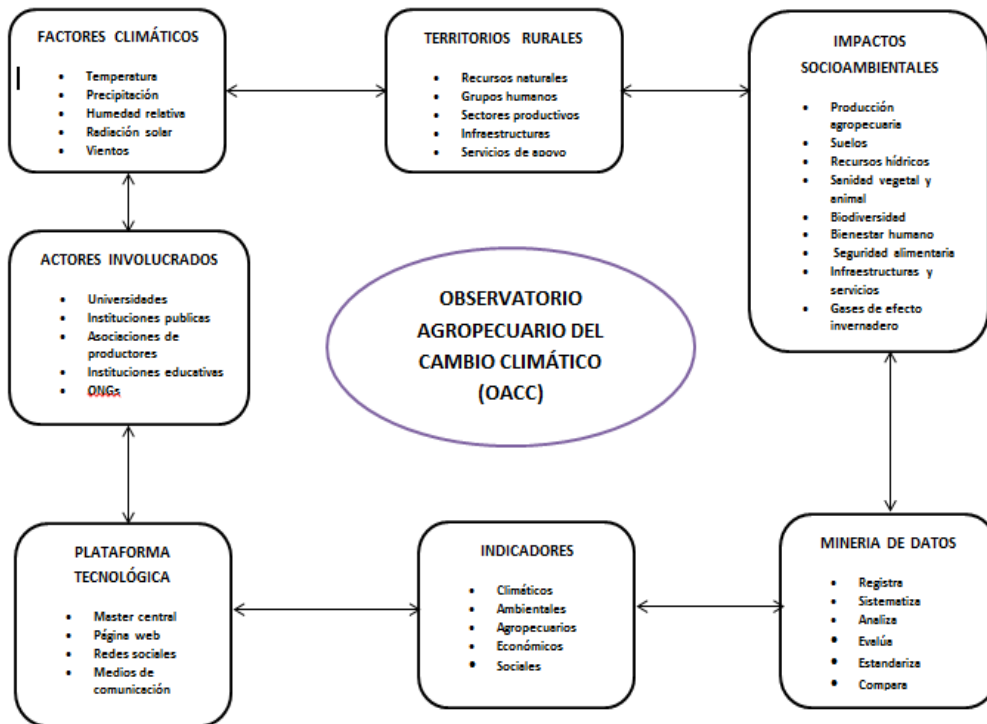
FACTORES CLIMÁTICOS

- Temperatura
- Precipitación
- Humedad relativa
- Radiación solar
- Vientos

TERRITORIOS RURALES

- Recursos naturales
- Grupos humanos
- Sectores productivos
- Infraestructuras
- Servicios de apoyo

IMPACTOS SOCIOAMBIENTALES

- Producción agropecuaria
- Suelos
- Recursos hídricos
- Sanidad vegetal y animal
- Biodiversidad
- Bienestar humano
- Seguridad alimentaria
- Infraestructuras y servicios
- Gases de efecto invernadero

ACTORES INVOLUCRADOS

- Universidades
- Instituciones publicas
- Asociaciones de productores
- Instituciones educativas
- ONGs

OBSERVATORIO AGROPECUARIO DEL CAMBIO CLIMÁTICO (OACC)

PLATAFORMA TECNOLÓGICA

- Master central
- Página web
- Redes sociales
- Medios de comunicación

INDICADORES

- Climáticos
- Ambientales
- Agropecuarios
- Económicos
- Sociales

MINERIA DE DATOS

- Registra
- Sistematiza
- Analiza
- Evalúa
- Estandariza
- Compara